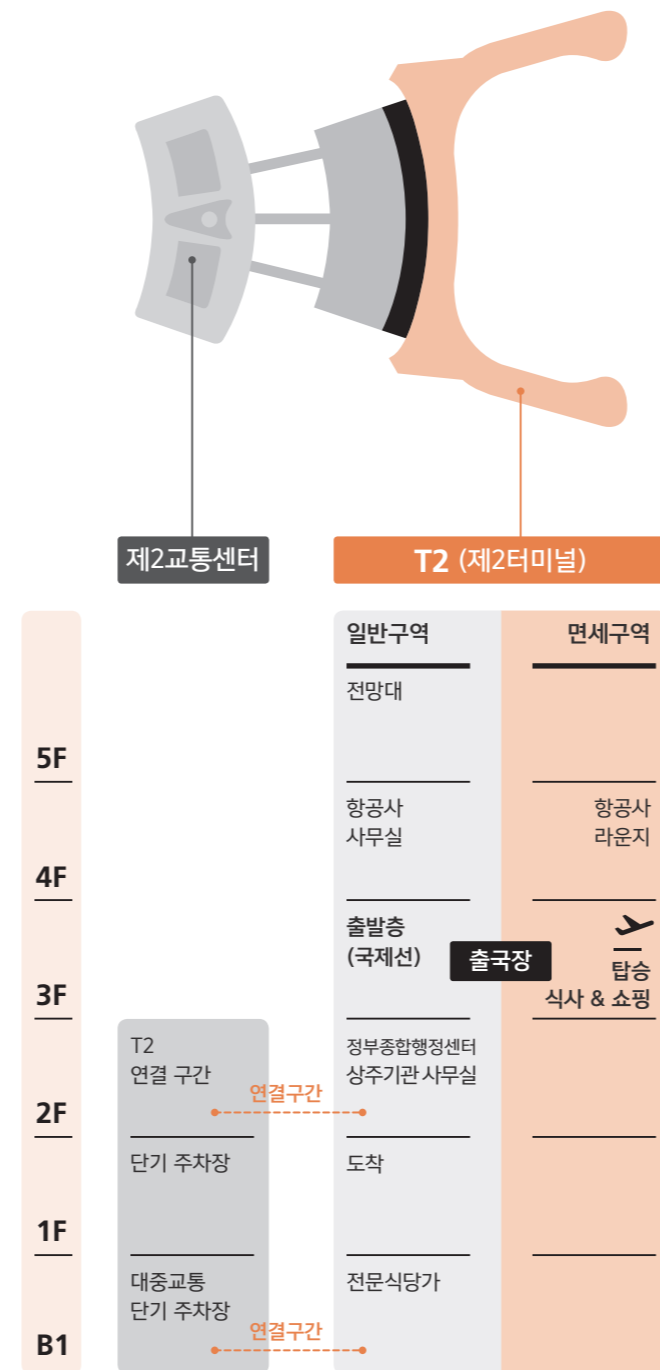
제2교통센터

T2 (제2터미널)

일반구역

면세구역

전망대

5F

항공사
사무실

항공사
라운지

4F

출발층
(국제선)

출국장

탑승
식사 & 쇼핑

3F

T2
연결 구간

정부종합행정센터
상주기관 사무실

연결구간

2F

단기 주차장

도착

1F

대중교통
단기 주차장

전문식당가

연결구간

B1